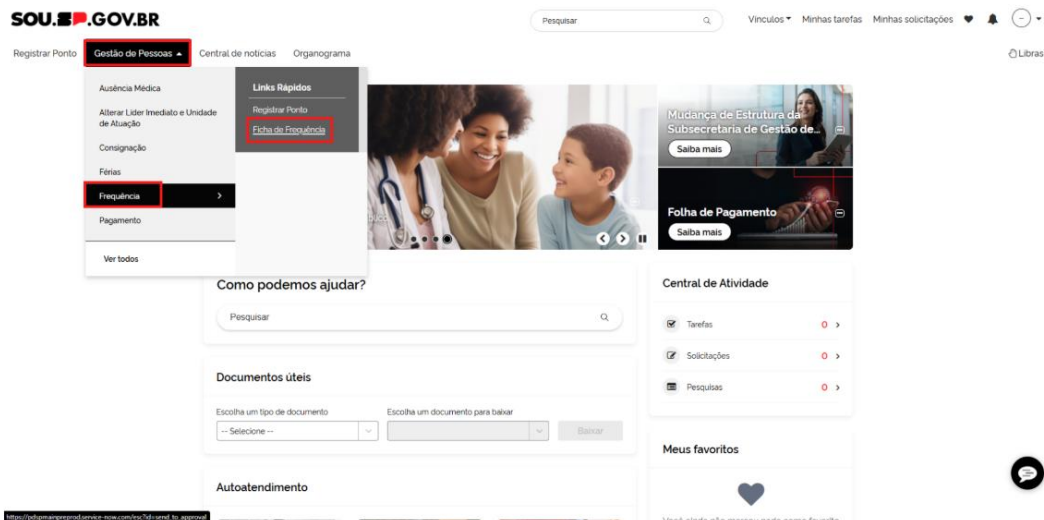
SOU.SP.GOV.BR

Pesquisar

Vínculos ▾ Minhas tarefas Minhas solicitações

Registrar Ponto Gestão de Pessoas ▴ Central de notícias Organograma

Libras

Ausência Médica

Alterar Líder Imediato e Unidade de Atuação

Consignação

Férias

Frequência

Pagamento

Ver todos

Links Rápidos

Registrar Ponto

Ficha de Frequência

Mudança de Estrutura da Subsecretaria de Gestão de...

Saiba mais

Folha de Pagamento

Saiba mais

Como podemos ajudar?

Pesquisar

Central de Atividade

Tarefas 0

Solicitações 0

Pesquisas 0

Documentos úteis

Escolha um tipo de documento

-- Selecione --

Escolha um documento para baixar

Baixar

Meus favoritos

Autoatendimento

https://sdspmainpreprod.service-now.com/esc?id=send_to_approval

Você ainda não marcou nada como favorito